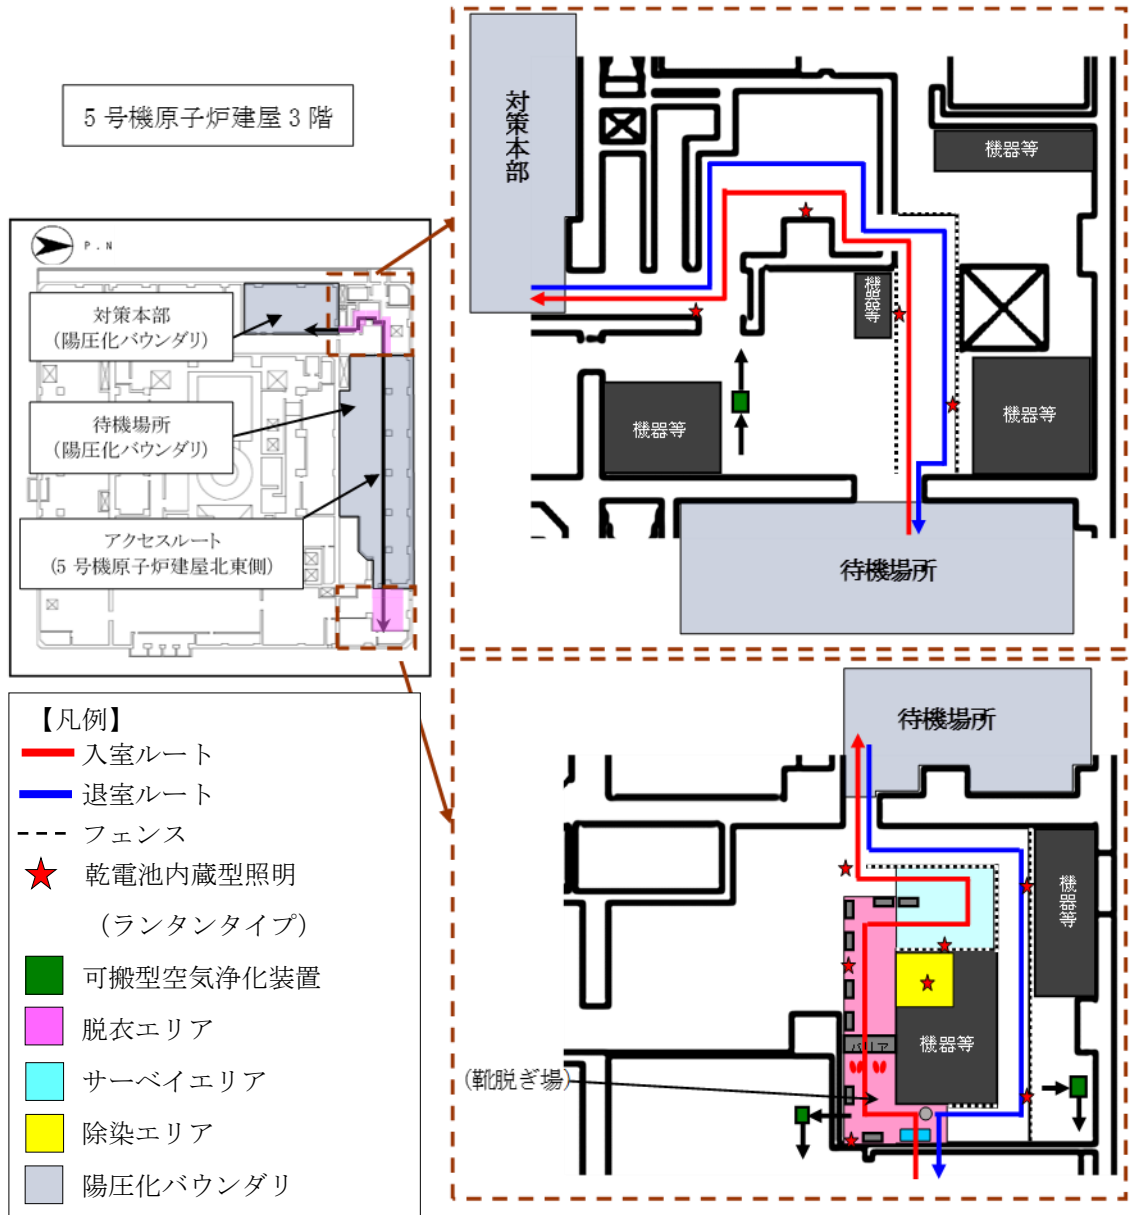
5 号機原子炉建屋 3 階

P.N

対策本部
（陽圧化バウンダリ）

待機場所
（陽圧化バウンダリ）

アクセスルート
（5 号機原子炉建屋北東側）

【凡例】
入室ルート
退室ルート
フェンス
乾電池内蔵型照明
（ランタンタイプ）
可搬型空気浄化装置
脱衣エリア
サーベイエリア
除染エリア
陽圧化バウンダリ

対策本部

機器等

機器等

機器等

機器等

待機場所

待機場所

機器等

機器等

バリア

（靴脱ぎ場）